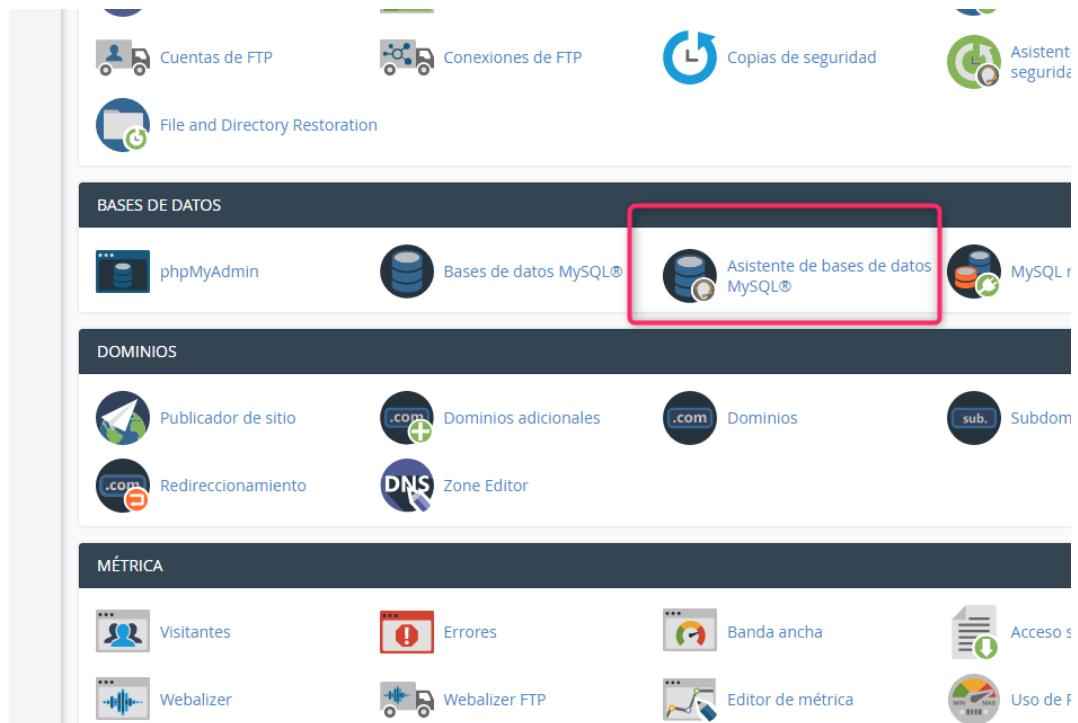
Cuentas de FTP

Conexiones de FTP

Copias de seguridad

Asistente seguridad

File and Directory Restoration

BASES DE DATOS

phpMyAdmin

Bases de datos MySQL®

Asistente de bases de datos MySQL®

MySQL r

DOMINIOS

Publicador de sitio

.com Dominios adicionales

.com Dominios

sub. Subdom

.com Redireccionamiento

DNS Zone Editor

MÉTRICA

Visitantes

Errores

Banda ancha

Acceso s

Webalizer

Webalizer FTP

Editor de métrica

MIN MAX Uso de r